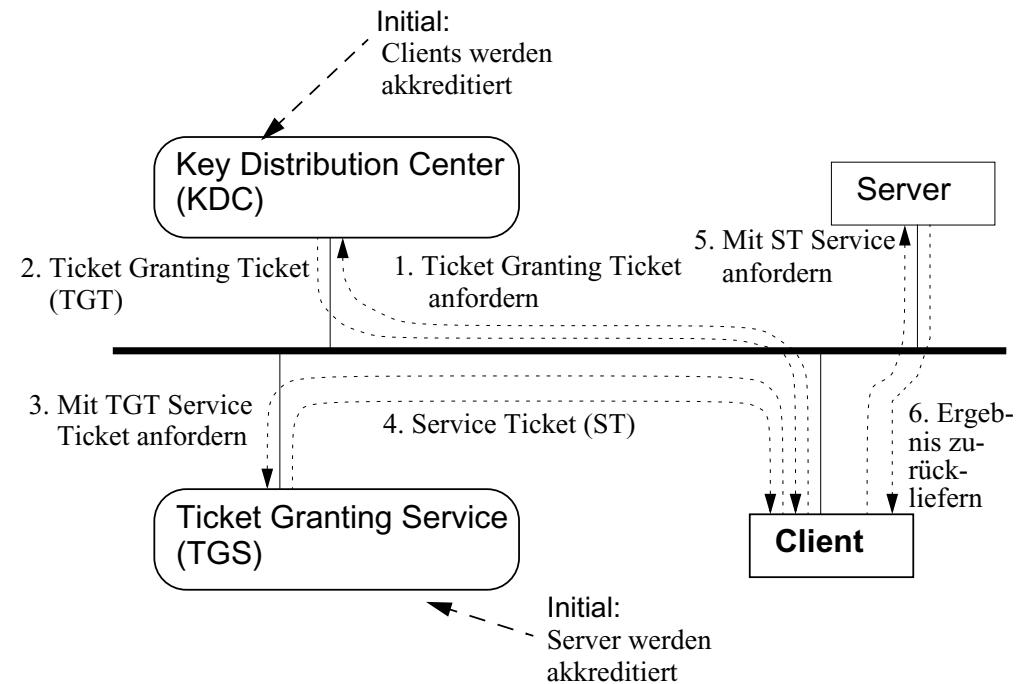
Initial:
Clients werden akkreditiert

Key Distribution Center (KDC)

Server

2. Ticket Granting Ticket (TGT)

1. Ticket Granting Ticket anfordern

5. Mit ST Service anfordern

3. Mit TGT Service Ticket anfordern

4. Service Ticket (ST)

6. Ergebnis zurückliefern

Ticket Granting Service (TGS)

Client

Initial:
Server werden akkreditiert